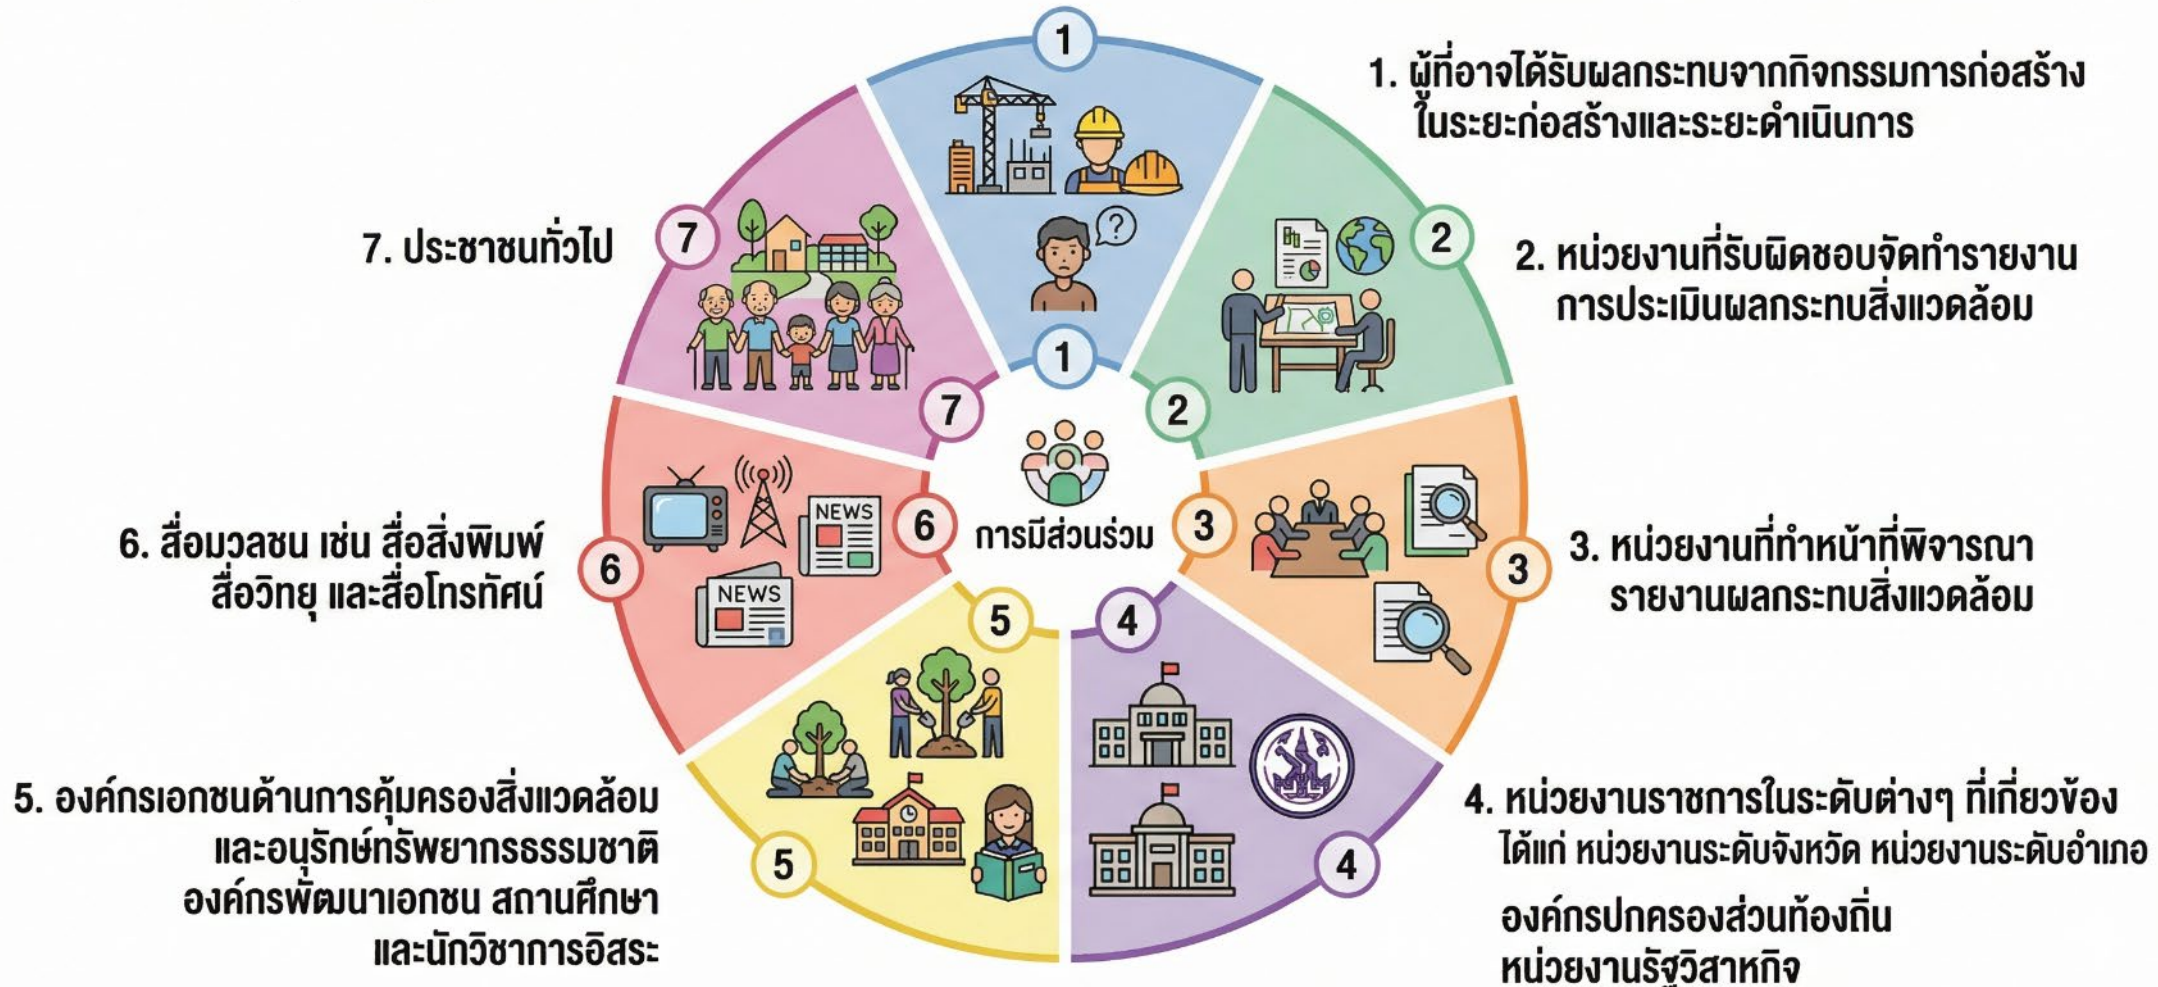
1

1. ผู้ที่อาจได้รับผลกระทบจากกิจกรรมการก่อสร้าง ในระยะก่อสร้างและระยะดำเนินการ

2

2. หน่วยงานที่รับผิดชอบจัดทำรายงาน การประเมินผลกระทบสิ่งแวดล้อม

7

7. ประชาชนทั่วไป

1

7

2

การมีส่วนร่วม

6

NEWS

6

3

3

3. หน่วยงานที่ทำหน้าที่พิจารณา รายงานผลกระทบสิ่งแวดล้อม

6. สื่อมวลชน เช่น สื่อสิ่งพิมพ์ สื่อวิทยุ และสื่อโทรทัศน์

NEWS

5

4

5. องค์กรเอกชนด้านการคุ้มครองสิ่งแวดล้อม และอนุรักษ์ทรัพยากรธรรมชาติ องค์กรพัฒนาเอกชน สถานศึกษา และนักวิชาการอิสระ

5

4

4. หน่วยงานราชการในระดับต่างๆ ที่เกี่ยวข้อง ได้แก่ หน่วยงานระดับจังหวัด หน่วยงานระดับอำเภอ

องค์กรปกครองส่วนท้องถิ่น หน่วยงานรัฐวิสาหกิจ